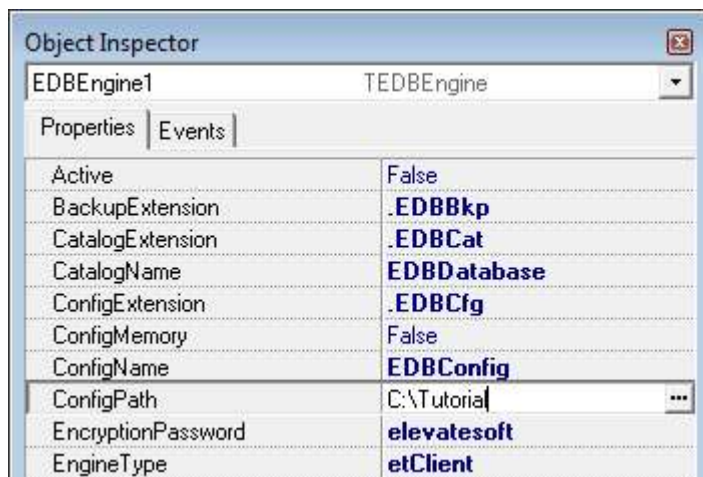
Object Inspector

EDBEngine1 TEDBEngine

Properties | Events

| | |
|---|---|
| Active | False |
| BackupExtension | .EDBBkp |
| CatalogExtension | .EDBCat |
| CatalogName | EDBDatabase |
| ConfigExtension | .EDBCfg |
| ConfigMemory | False |
| ConfigName | EDBConfig |
| ConfigPath | C:\Tutorial |
| EncryptionPassword | elevatesoft |
| EngineType | etClient |